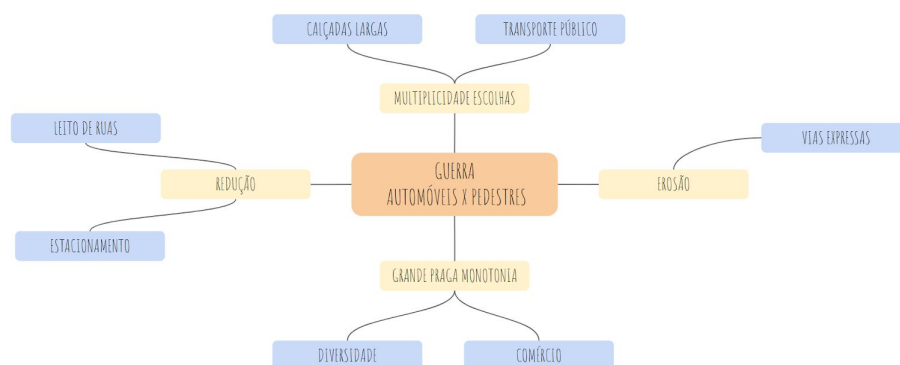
GUERRA
AUTOMÓVEIS X PEDESTRES

MULTIPLICIDADE ESCOLHAS

CALÇADAS LARGAS

TRANSPORTE PÚBLICO

EROSÃO

VIAS EXPRESSAS

GRANDE PRAGA MONOTONIA

DIVERSIDADE

COMÉRCIO

REDUÇÃO

LEITO DE RUAS

ESTACIONAMENTO